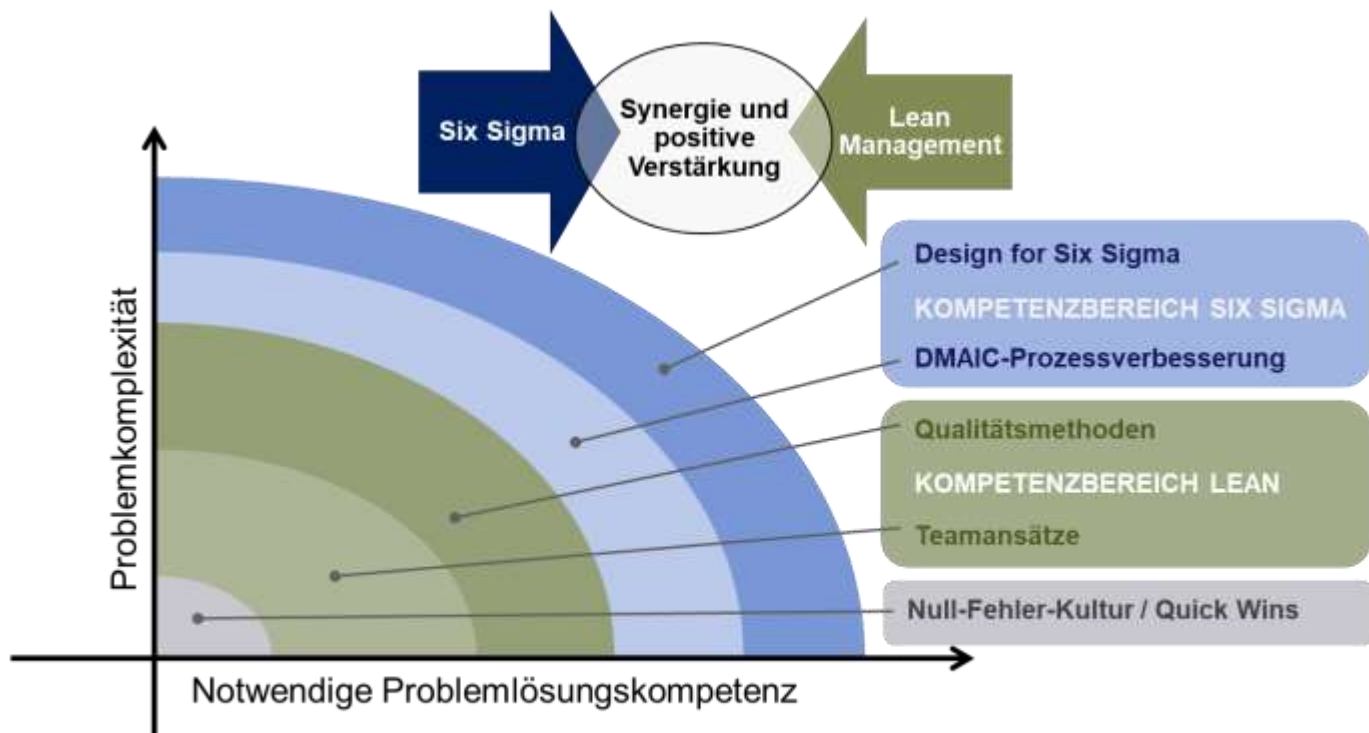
Six Sigma

Synergie und positive Verstärkung

Lean Management

Problemkomplexität

Design for Six Sigma

KOMPETENZBEREICH SIX SIGMA

DMAIC-Prozessverbesserung

Qualitätsmethoden

KOMPETENZBEREICH LEAN

Teamansätze

Null-Fehler-Kultur / Quick Wins

Notwendige Problemlösungskompetenz